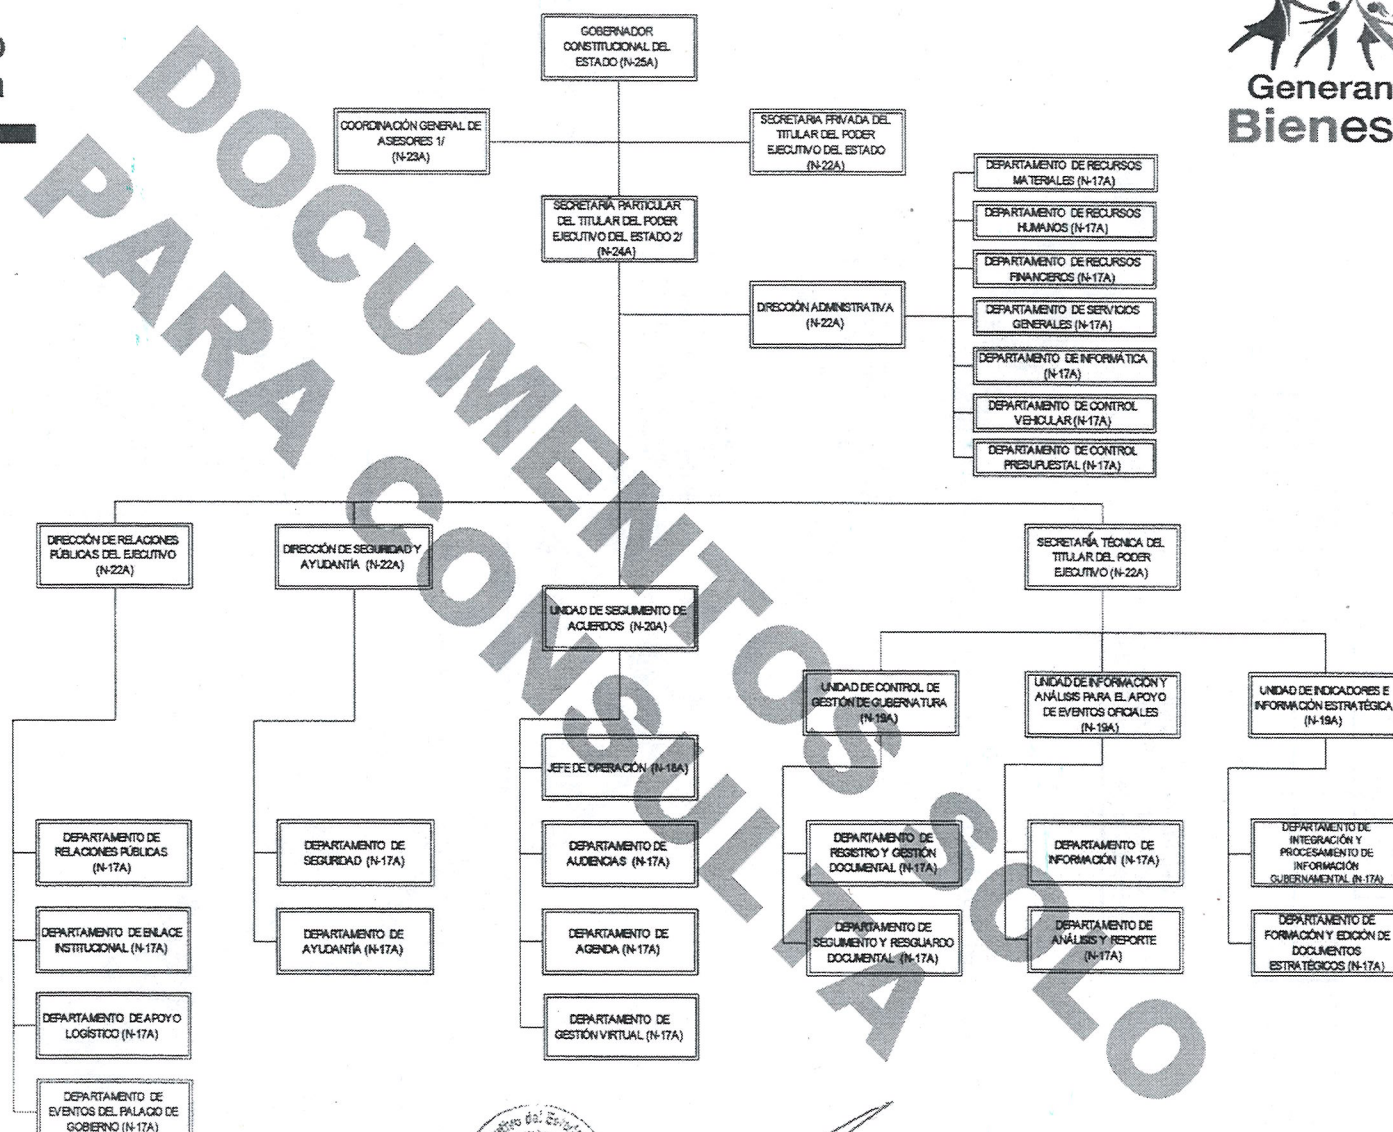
Generan
Bienes

DOCUMENTOS
PARA CONSULTA SOLO

GOBERNADOR CONSTITUCIONAL DEL ESTADO (N-25A)

COORDINACIÓN GENERAL DE ASESORES 1/ (N-23A)

SECRETARIA PRIVADA DEL TITULAR DEL PODER EJECUTIVO DEL ESTADO (N-22A)

SECRETARÍA PARTICULAR DEL TITULAR DEL PODER EJECUTIVO DEL ESTADO 2/ (N-24A)

DIRECCIÓN ADMINISTRATIVA (N-22A)

DEPARTAMENTO DE RECURSOS MATERIALES (N-17A)

DEPARTAMENTO DE RECURSOS HUMANOS (N-17A)

DEPARTAMENTO DE RECURSOS FINANCIEROS (N-17A)

DEPARTAMENTO DE SERVICIOS GENERALES (N-17A)

DEPARTAMENTO DE INFORMÁTICA (N-17A)

DEPARTAMENTO DE CONTROL VEHICULAR (N-17A)

DEPARTAMENTO DE CONTROL PRESUPUESTAL (N-17A)

DIRECCIÓN DE RELACIONES PÚBLICAS DEL EJECUTIVO (N-22A)

DIRECCIÓN DE SEGURIDAD Y AYUDANTÍA (N-22A)

UNIDAD DE SEGUIMIENTO DE ACUERDOS (N-20A)

SECRETARÍA TÉCNICA DEL TITULAR DEL PODER EJECUTIVO (N-22A)

UNIDAD DE CONTROL DE GESTIÓN DE GUBERNATURA (N-19A)

UNIDAD DE INFORMACIÓN Y ANÁLISIS PARA EL APOYO DE EVENTOS OFICIALES (N-19A)

UNIDAD DE INDICADORES E INFORMACIÓN ESTRATÉGICA (N-19A)

JEFE DE OPERACIÓN (N-18A)

DEPARTAMENTO DE RELACIONES PÚBLICAS (N-17A)

DEPARTAMENTO DE SEGURIDAD (N-17A)

DEPARTAMENTO DE AUDIENCIAS (N-17A)

DEPARTAMENTO DE REGISTRO Y GESTIÓN DOCUMENTAL (N-17A)

DEPARTAMENTO DE INFORMACIÓN (N-17A)

DEPARTAMENTO DE INTEGRACIÓN Y PROCESAMIENTO DE INFORMACIÓN GUBERNAMENTAL (N-17A)

DEPARTAMENTO DE ENLACE INSTITUCIONAL (N-17A)

DEPARTAMENTO DE AYUDANTÍA (N-17A)

DEPARTAMENTO DE AGENDA (N-17A)

DEPARTAMENTO DE SEGUIMIENTO Y RESGUARDO DOCUMENTAL (N-17A)

DEPARTAMENTO DE ANÁLISIS Y REPORTE (N-17A)

DEPARTAMENTO DE FORMACIÓN Y EDICIÓN DE DOCUMENTOS ESTRATÉGICOS (N-17A)

DEPARTAMENTO DE APOYO LOGÍSTICO (N-17A)

DEPARTAMENTO DE GESTIÓN VIRTUAL (N-17A)

DEPARTAMENTO DE EVENTOS DEL PALACIO DE GOBIERNO (N-17A)

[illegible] del Estado